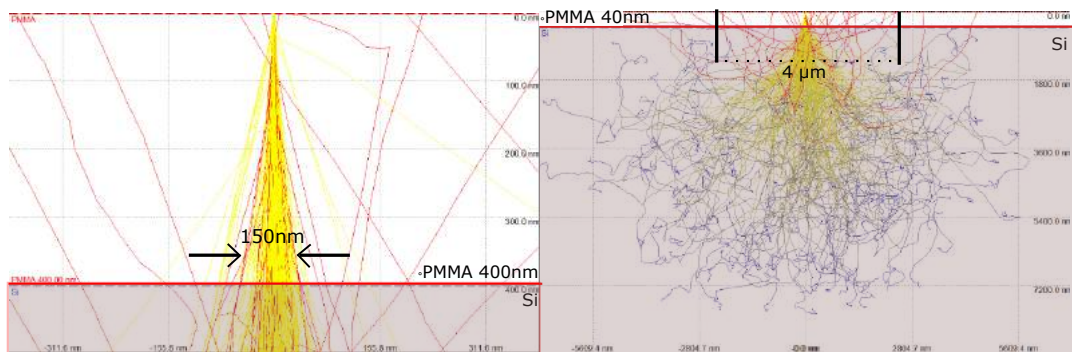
PMMA
0.0 nm
100.0 nm
200.0 nm
300.0 nm
150nm
PMMA 400.00 nm
PMMA 400nm
400.0 nm
Si
Si
-311.0 nm
-155.5 nm
155.5 nm
311.0 nm

PMMA 40nm
0.0 nm
Si
Si
4 μm
1800.0 nm
3600.0 nm
5400.0 nm
7200.0 nm
-5609.4 nm
-2804.7 nm
0.0 nm
2804.7 nm
5609.4 nm